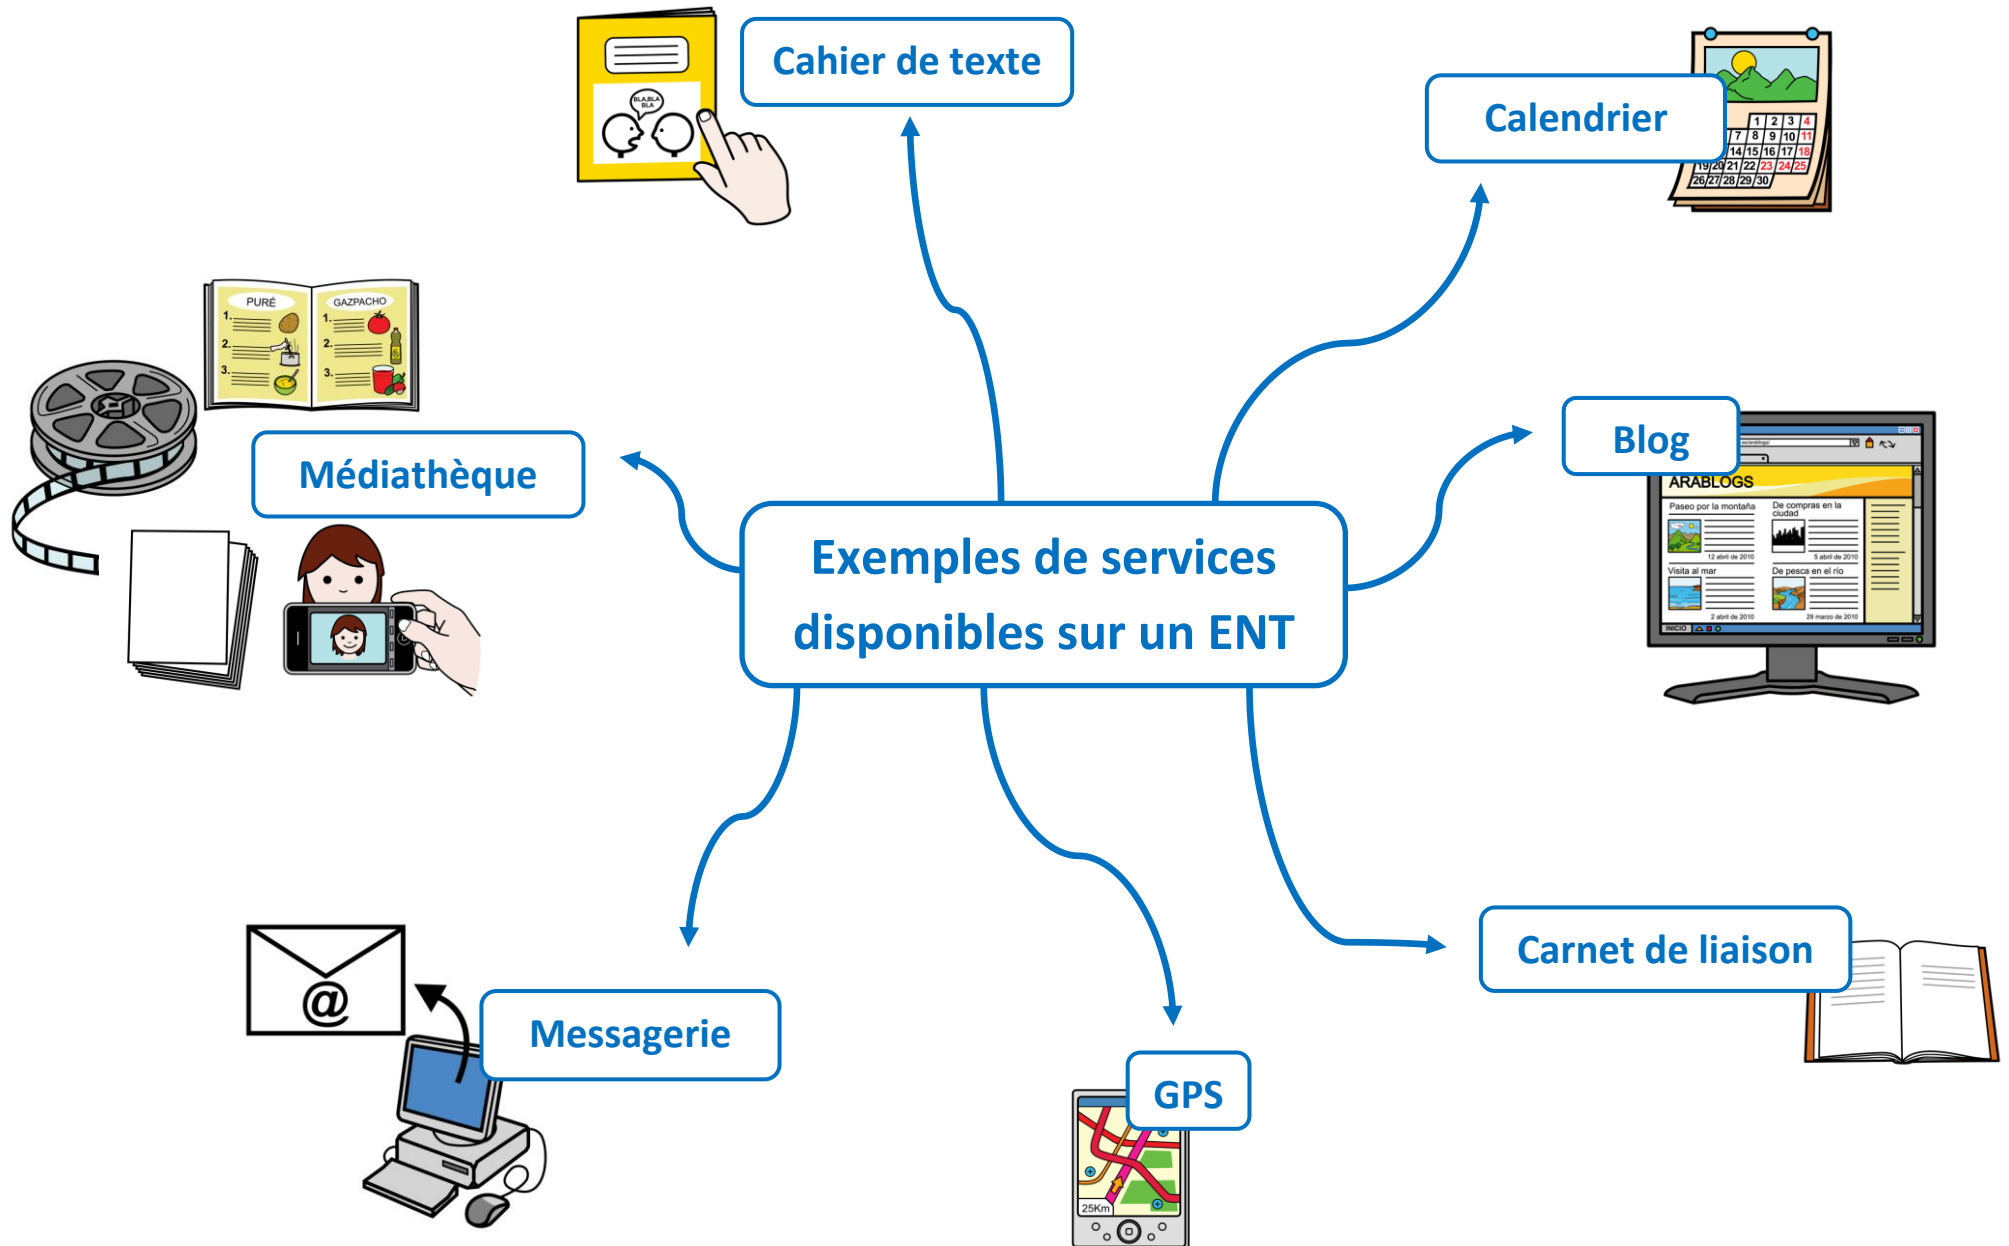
Exemples de services disponibles sur un ENT

Cahier de texte

BLA BLA BLA

Calendrier

1 2 3 4
7 8 9 10 11
14 15 16 17 18
19 20 21 22 23 24 25
26 27 28 29 30

Médiathèque

PURÉ
1.
2.
3.

GAZPACHO
1.
2.
3.

Blog

ARABLOGS

Paseo por la montaña

De compras en la ciudad

12 abril de 2010

5 abril de 2010

Visita al mar

De pesca en el río

2 abril de 2010

29 marzo de 2010

INICIO

Messagerie

@

GPS

25Km

Carnet de liaison